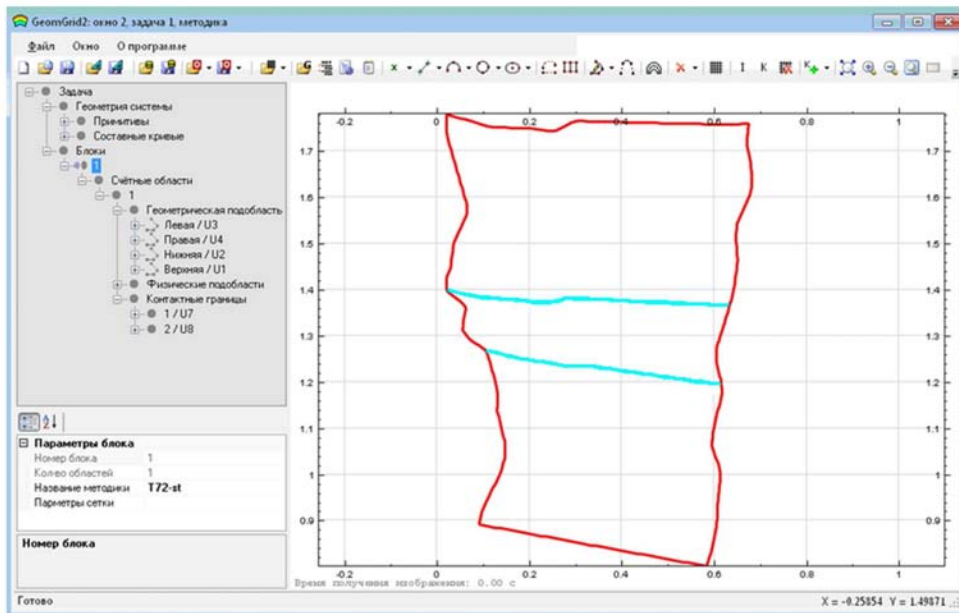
GeomGrid2: окно 2, задача 1, методика

Файл Окно О программе

Задача
Геометрия системы
Примитивы
Составные кривые
Блоки
1
Счётные области
1
Геометрическая подобласть
Левая / U3
Правая / U4
Нижняя / U2
Верхняя / U1
Физические подобласти
Контактные границы
1 / U7
2 / U8

Параметры блока

| | |
|---|---|
| Номер блока | 1 |
| Кол-во областей | 1 |
| Название методики | T72-st |
| Параметры сетки | |

Номер блока

-0.2 0 0.2 0.4 0.6 0.8 1

1.7 1.6 1.5 1.4 1.3 1.2 1.1 1 0.9

-0.2 0.2 0.4 0.6 0.8 1

Время получения изображения: 0.00 с

Готово

X = -0.25854 Y = 1.49871